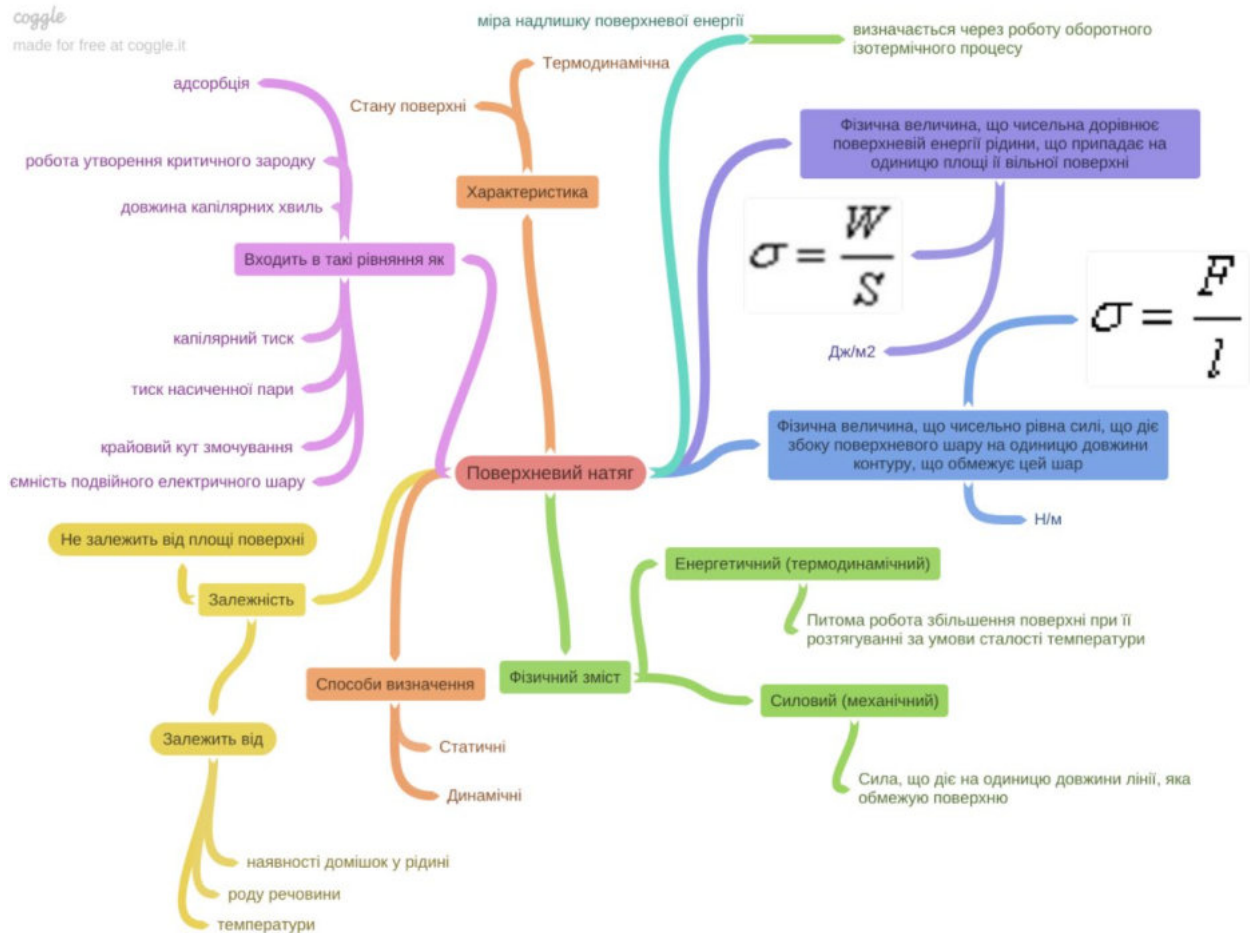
coggle
made for free at coggle.it

міра надлишку поверхневої енергії

визначається через роботу оборотного ізотермічного процесу

Термодинамічна

Стану поверхні

адсорбція

робота утворення критичного зародку

довжина капілярних хвиль

Характеристика

Фізична величина, що чисельна дорівнює поверхневій енергії рідини, що припадає на одиницю площі її вільної поверхні

Входить в такі рівняння як

$\sigma = \frac{W}{S}$

$\sigma = \frac{F}{l}$

капілярний тиск

Дж/м2

тиск насиченої пари

крайовий кут змочування

Фізична величина, що чисельно рівна силі, що діє збоку поверхневого шару на одиницю довжини контуру, що обмежує цей шар

ємність подвійного електричного шару

Поверхневий натяг

Н/м

Не залежить від площі поверхні

Енергетичний (термодинамічний)

Залежність

Питома робота збільшення поверхні при її розтягуванні за умови сталості температури

Способи визначення

Фізичний зміст

Силовий (механічний)

Залежить від

Статичні

Динамічні

Сила, що діє на одиницю довжини лінії, яка обмежую поверхню

наявності домішок у рідині

роду речовини

температури